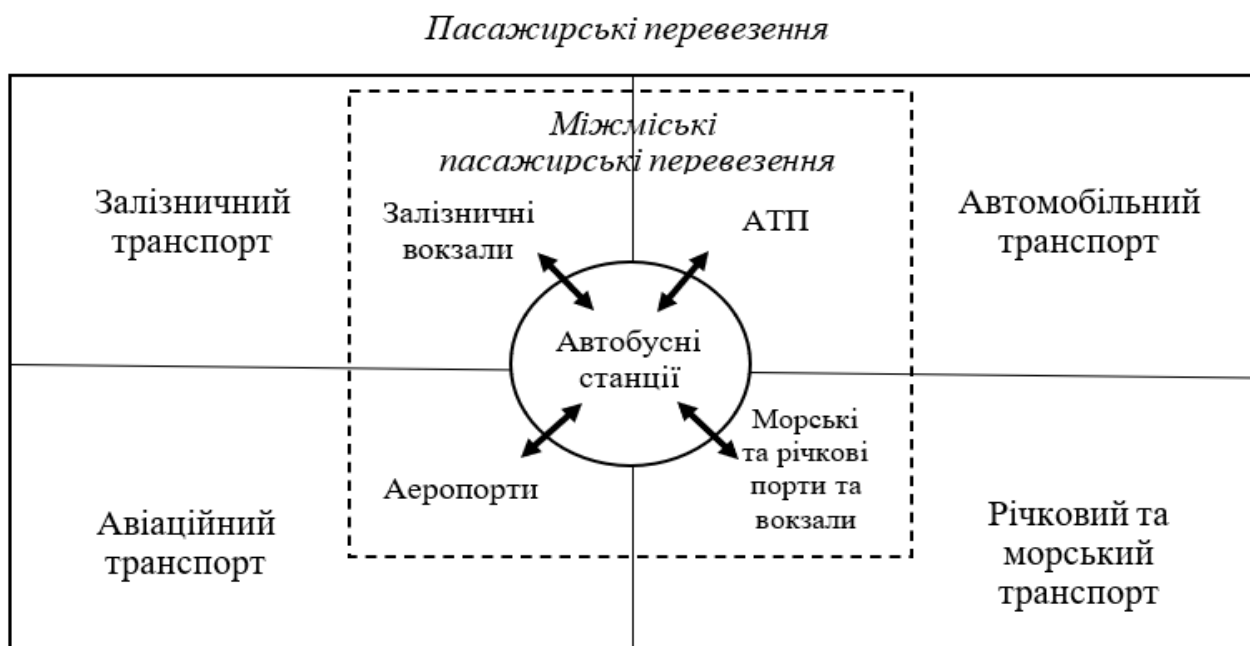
Пасажирські перевезення

Міжміські пасажирські перевезення

Залізничний транспорт

Залізничні вокзали

АТП

Автомобільний транспорт

Автобусні станції

Морські та річкові порти та вокзали

Аеропорти

Авіаційний транспорт

Річковий та морський транспорт